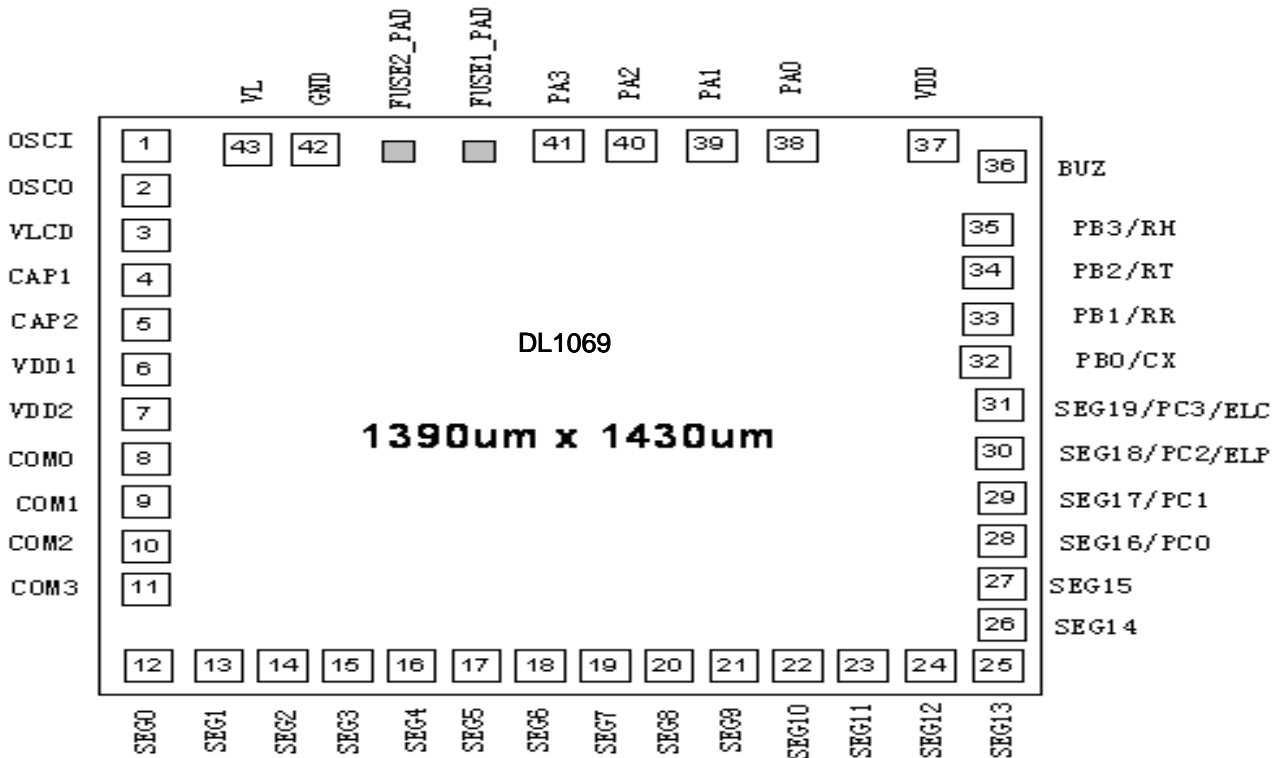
VL GND FUSE2_PAD FUSE1_PAD PA3 PA2 PA1 PA0 VDD

43 42 41 40 39 38 37

OSCI 1
OSCO 2
VLCD 3
CAP1 4
CAP2 5
VDD1 6
VDD2 7
COM0 8
COM1 9
COM2 10
COM3 11

DL1069

1390um x 1430um

36 BUZ
35 PB3/RH
34 PB2/RT
33 PB1/RR
32 PB0/CX
31 SEG19/PC3/ELC
30 SEG18/PC2/ELP
29 SEG17/PC1
28 SEG16/PC0
27 SEG15
26 SEG14

12 13 14 15 16 17 18 19 20 21 22 23 24 25

SEG0 SEG1 SEG2 SEG3 SEG4 SEG5 SEG6 SEG7 SEG8 SEG9 SEG10 SEG11 SEG12 SEG13